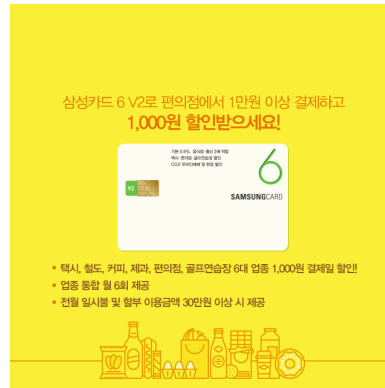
삼성카드 6 V2로 편의점에서 1만원 이상 결제하고
1,000원 할인받으세요!

기본 0.5%, 음식점·통신·구독 적립
택시·편의점·골프연습장 할인
CGV 온라인예매 및 현장 할인

6

V2

SAMSUNG CARD

• 택시, 철도, 커피, 제과, 편의점, 골프연습장 6대 업종 1,000원 결제일 할인!!
• 업종 통합 월 6회 제공
• 전월 일시불 및 할부 이용금액 30만원 이상 시 제공